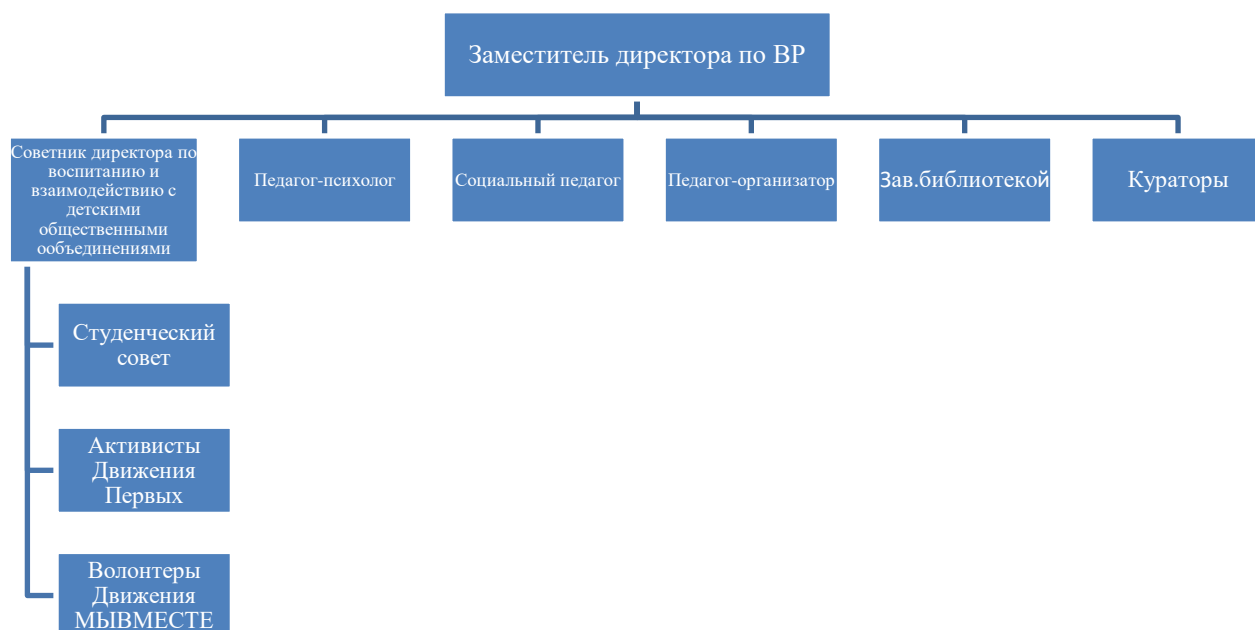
Заместитель директора по ВР

Советник директора по воспитанию и взаимодействию с детскими общественными ообъединениями

Педагог-психолог

Социальный педагог

Педагог-организатор

Зав.библиотекой

Кураторы

Студенческий совет

Активисты Движения Первых

Волонтеры Движения МЫВМЕСТЕ